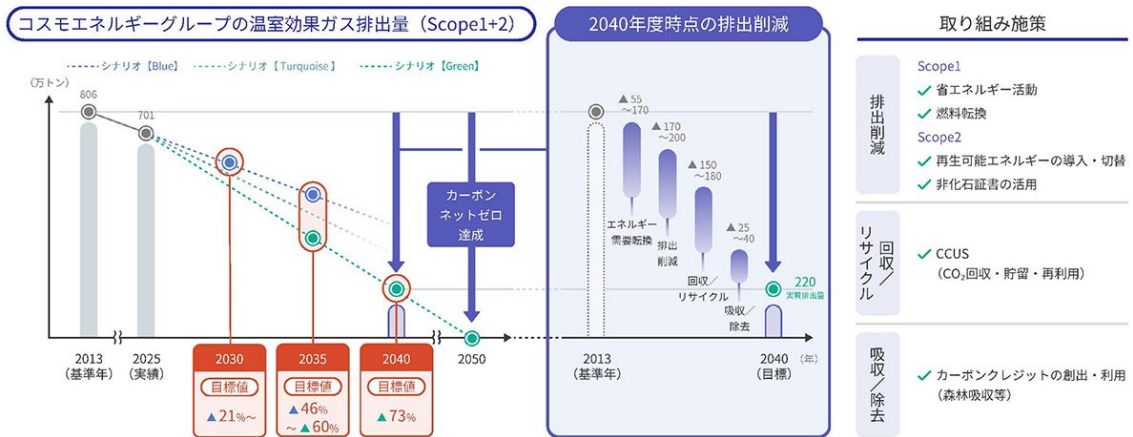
コスモエネルギーグループの温室効果ガス排出量（Scope1+2）

2040年度時点の排出削減

取り組み施策

シナリオ【Blue】 シナリオ【Turquoise】 シナリオ【Green】

（万トン）

806

701

2013
（基準年）

2025
（実績）

2030
目標値
▲21%～

2035
目標値
▲46%
～▲60%

2040
目標値
▲73%

2050

カーボン
ネットゼロ
達成

▲55
～170

▲170
～200

▲150
～180

▲25
～40

エネルギー
需要転換

排出
削減

回収／
リサイクル

吸収／
除去

220
実質排出量

2013
（基準年）

2040
（目標）

（年）

排出削減

Scope1
✓ 省エネルギー活動
✓ 燃料転換
Scope2
✓ 再生可能エネルギーの導入・切替
✓ 非化石証書の活用

回収／リサイクル

✓ CCUS
（$CO_2$回収・貯留・再利用）

吸収／除去

✓ カーボンクレジットの創出・利用
（森林吸収等）